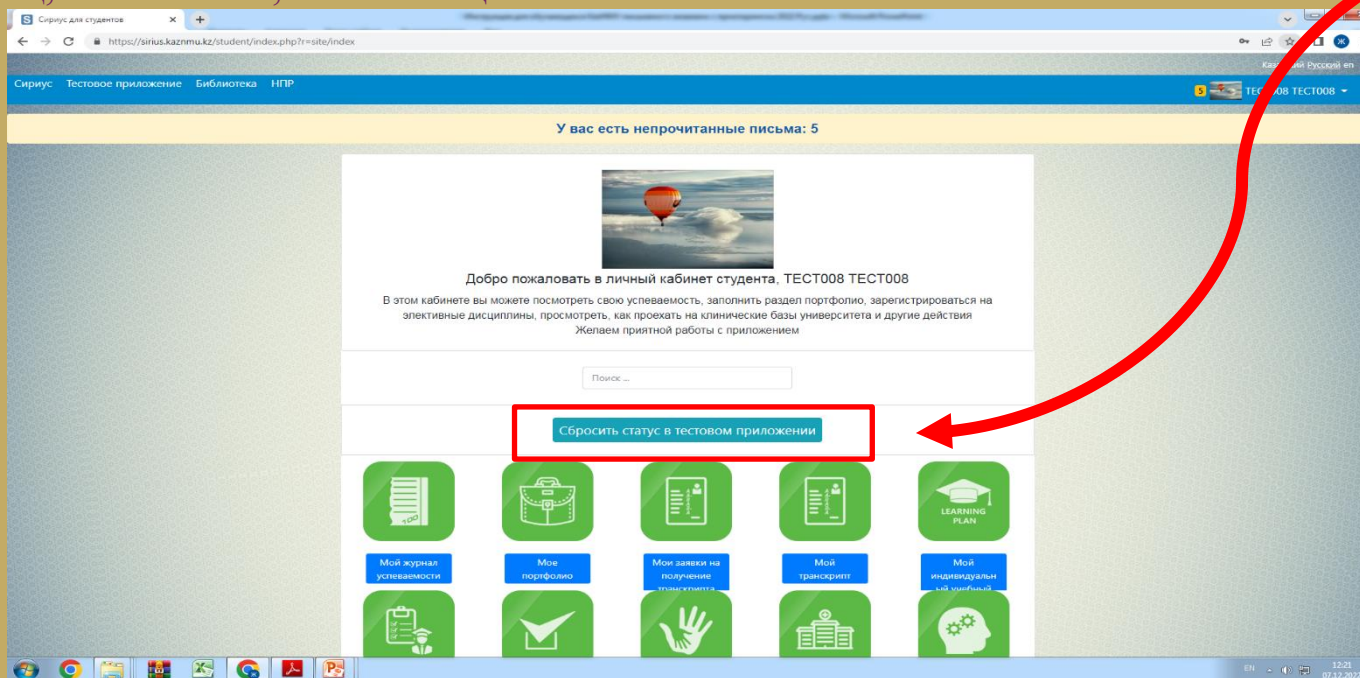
Сириус для студентов

https://sirius.kaznmu.kz/student/index.php?r=site/index

Каз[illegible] Русский en

Сириус Тестовое приложение Библиотека НПР

5 ТЕС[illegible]008 ТЕСТ008

У вас есть непрочитанные письма: 5

Добро пожаловать в личный кабинет студента, ТЕСТ008 ТЕСТ008

В этом кабинете вы можете посмотреть свою успеваемость, заполнить раздел портфолио, зарегистрироваться на элективные дисциплины, просмотреть, как проехать на клинические базы университета и другие действия
Желаем приятной работы с приложением

Поиск ...

Сбросить статус в тестовом приложении

LEARNING PLAN

Мой журнал успеваемости

Мое портфолио

Мои заявки на получение транскрипта

Мой транскрипт

Мой индивидуальный учебный

EN 12:21 07.12.202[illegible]